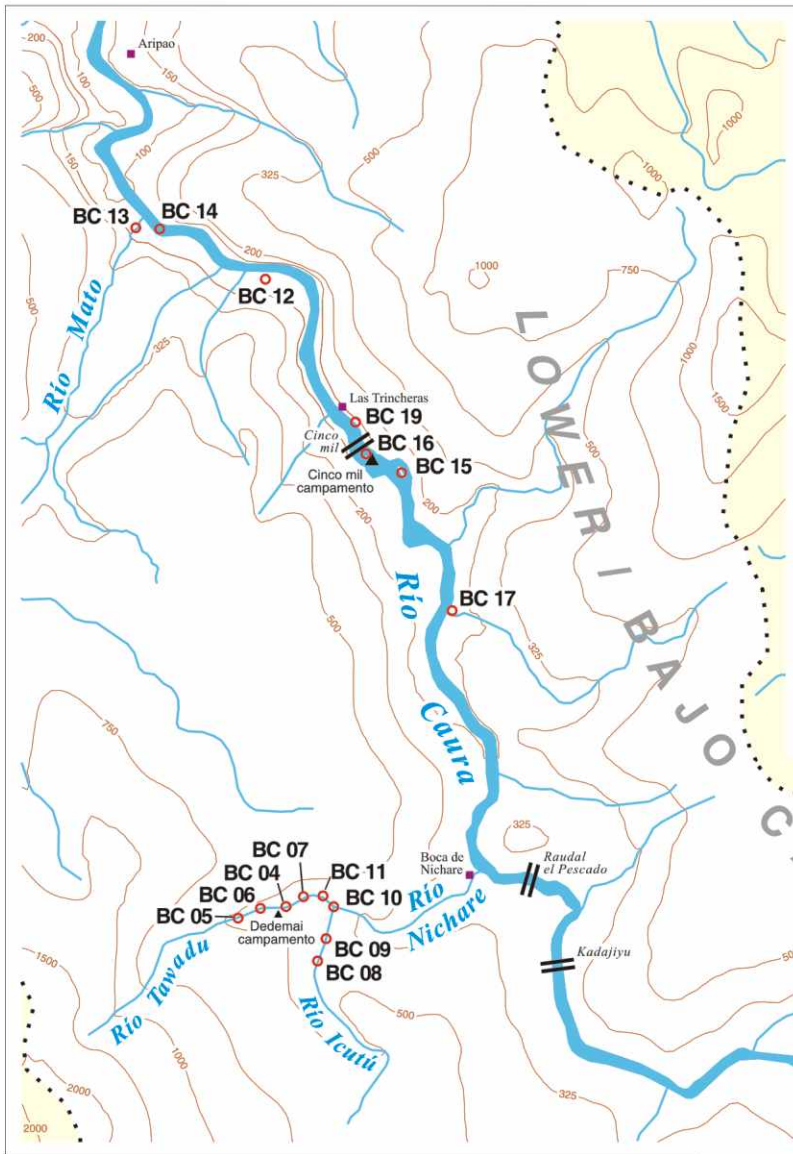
200
Aripao
500
100
150
100
150
BC 13
BC 14
325
500
1000
1000
1000
200
BC 12
750
500
Río Mato
325
1000
1500
LOWER BAJO C
Las Trincheras
BC 19
Cinco mil
BC 16
BC 15
Cinco mil campamento
500
200
200
Río Caura
BC 17
500
325
750
325
BC 07
BC 04
BC 11
Boca de Nichare
Raudal el Pescado
BC 06
BC 10
Río Nichare
BC 05
Dedemai campamento
BC 09
BC 08
Kadajiyu
1500
Río Tawadu
Río Icutú
500
1000
2000
325
2000